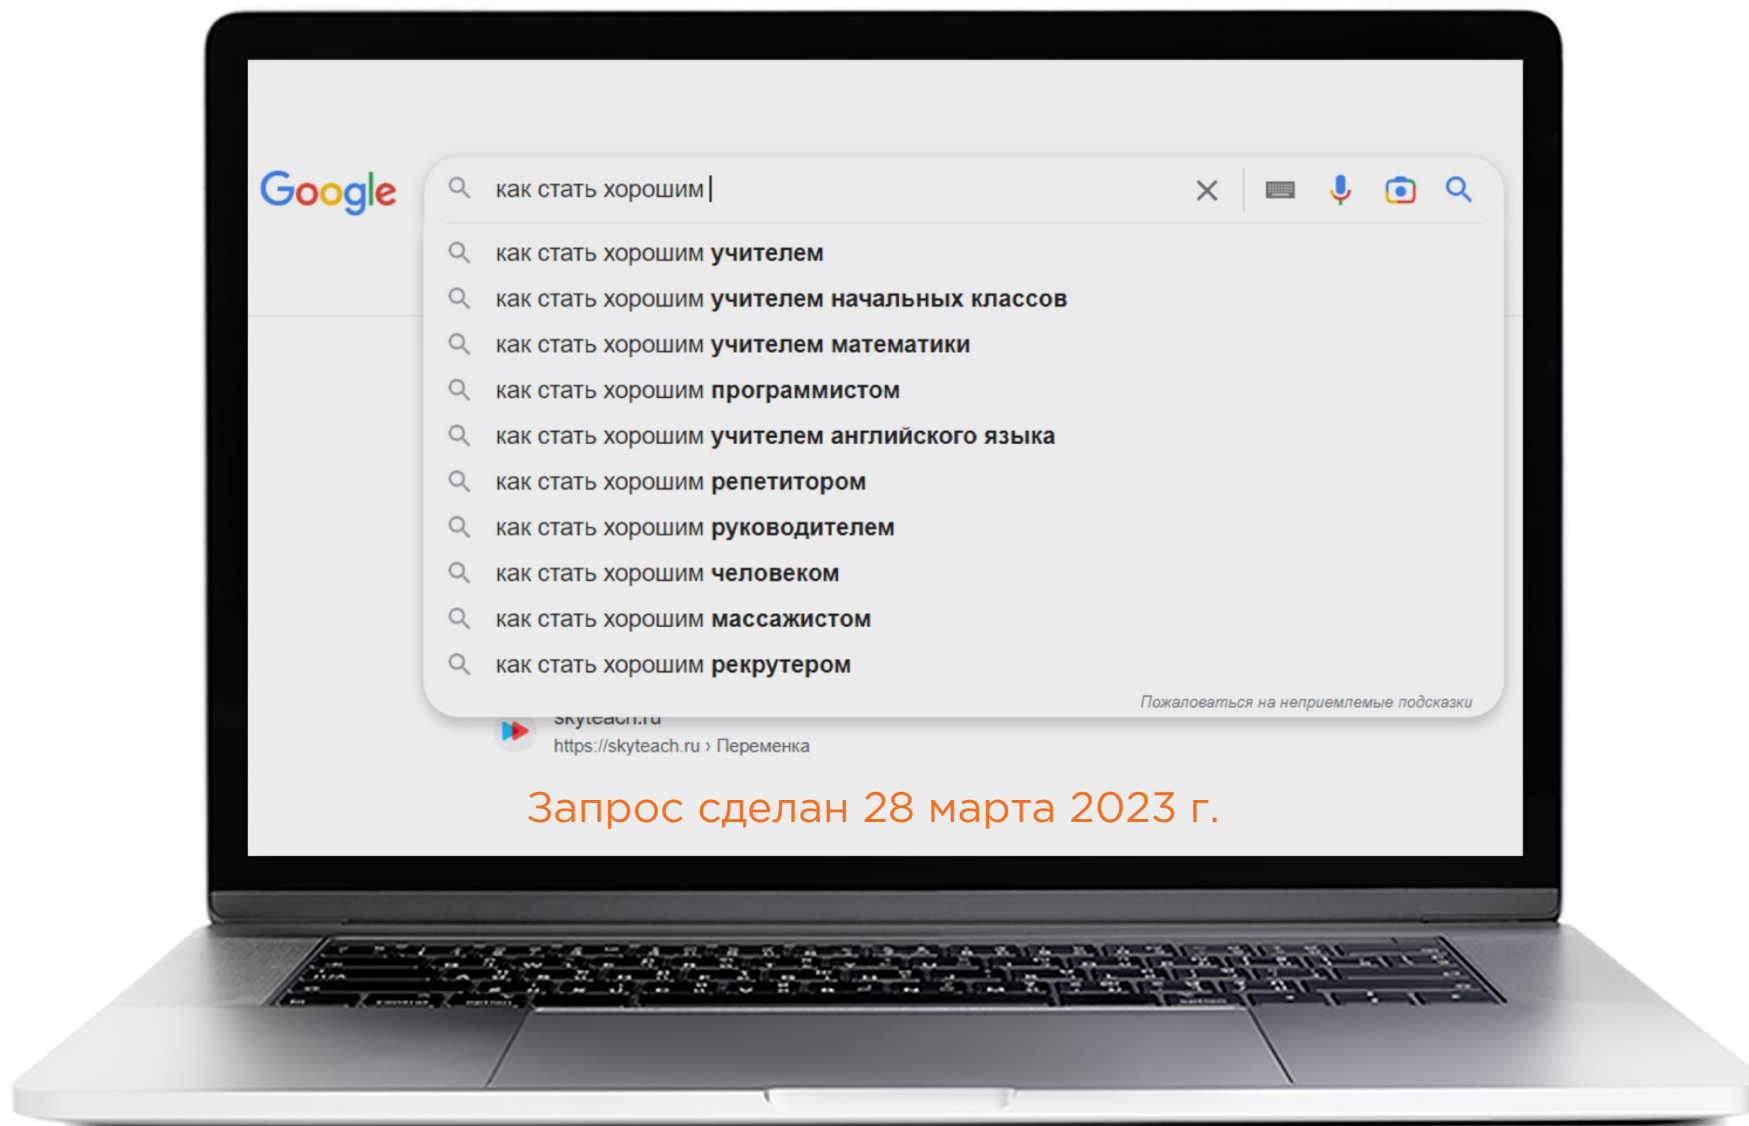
Google

как стать хорошим

как стать хорошим учителем
как стать хорошим учителем начальных классов
как стать хорошим учителем математики
как стать хорошим программистом
как стать хорошим учителем английского языка
как стать хорошим репетитором
как стать хорошим руководителем
как стать хорошим человеком
как стать хорошим массажистом
как стать хорошим рекрутером

Пожаловаться на неприемлемые подсказки

skyteach.ru
https://skyteach.ru › Переменка

Запрос сделан 28 марта 2023 г.